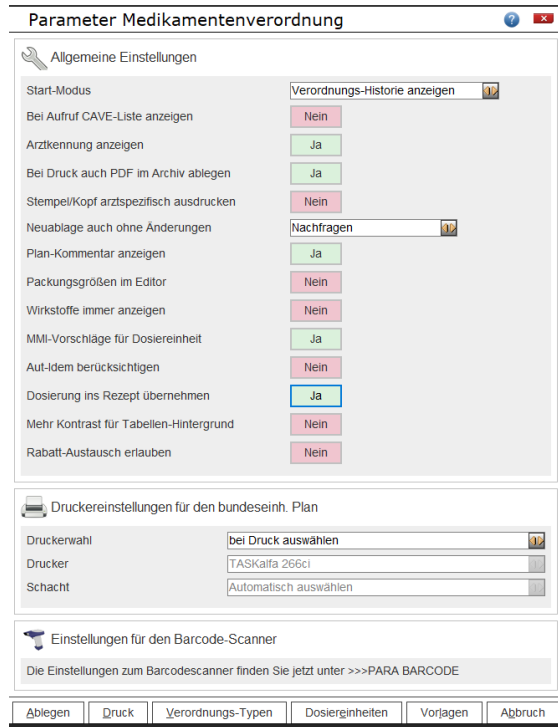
Parameter Medikamentenverordnung

Allgemeine Einstellungen

| | |
|---|---|
| Start-Modus | Verordnungs-Historie anzeigen |
| Bei Aufruf CAVE-Liste anzeigen | Nein |
| Arztkennung anzeigen | Ja |
| Bei Druck auch PDF im Archiv ablegen | Ja |
| Stempel/Kopf arztspezifisch ausdrucken | Nein |
| Neuablage auch ohne Änderungen | Nachfragen |
| Plan-Kommentar anzeigen | Ja |
| Packungsgrößen im Editor | Nein |
| Wirkstoffe immer anzeigen | Nein |
| MMI-Vorschläge für Dosiereinheit | Ja |
| Aut-Idem berücksichtigen | Nein |
| Dosierung ins Rezept übernehmen | Ja |
| Mehr Kontrast für Tabellen-Hintergrund | Nein |
| Rabatt-Austausch erlauben | Nein |

Druckereinstellungen für den bundeseinh. Plan

| | |
|---|---|
| Druckerwahl | bei Druck auswählen |
| Drucker | TASKalfa 266ci |
| Schacht | Automatisch auswählen |

Einstellungen für den Barcode-Scanner

Die Einstellungen zum Barcodescanner finden Sie jetzt unter >>>PARA BARCODE

Ablegen | Druck | Verordnungs-Typen | Dosiereinheiten | Vorlagen | Abbruch